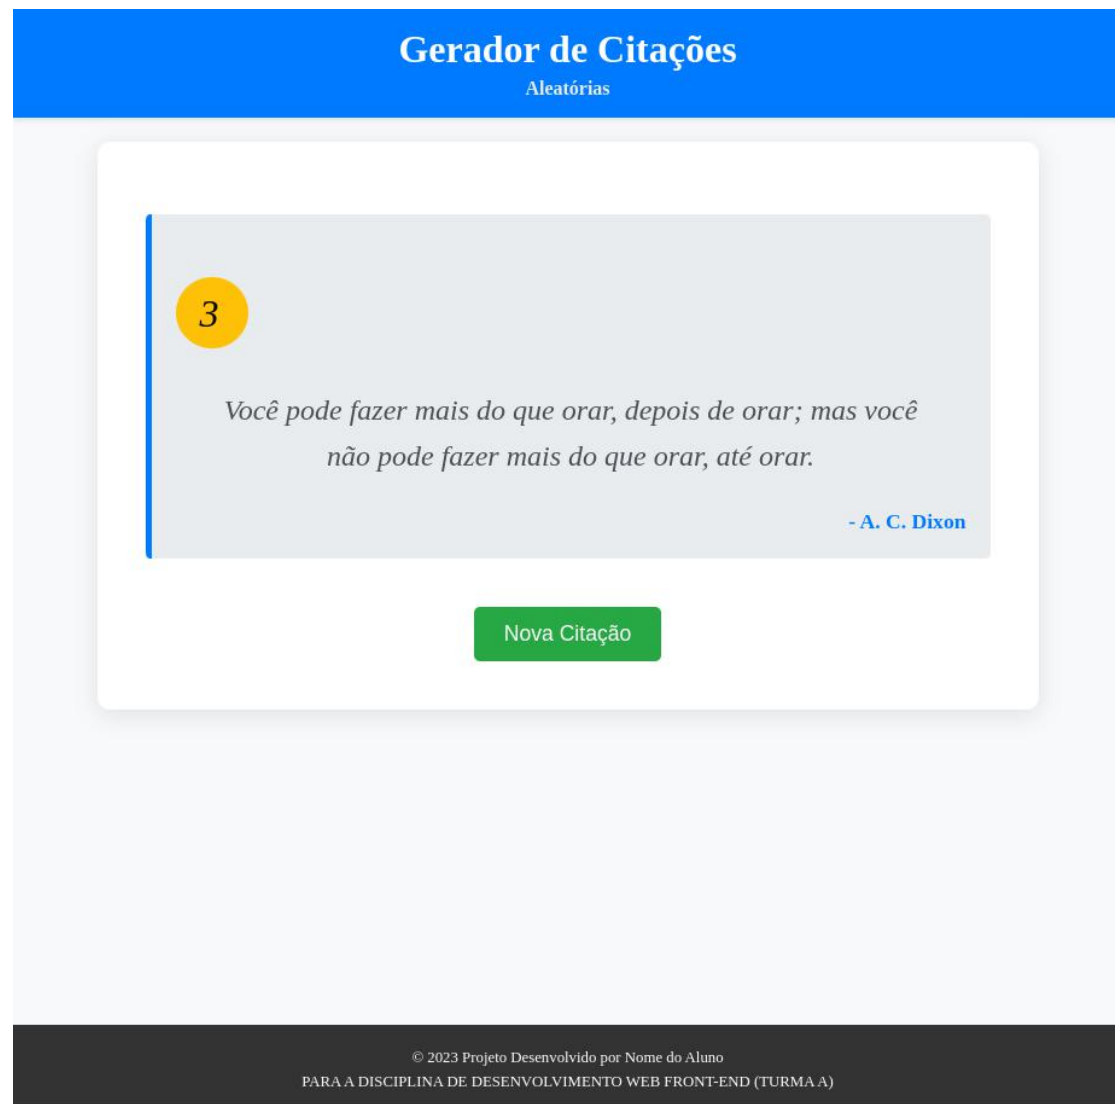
Gerador de Citações
Aleatórias

3

Você pode fazer mais do que orar, depois de orar; mas você não pode fazer mais do que orar, até orar.

- A. C. Dixon

Nova Citação

© 2023 Projeto Desenvolvido por Nome do Aluno
PARA A DISCIPLINA DE DESENVOLVIMENTO WEB FRONT-END (TURMA A)